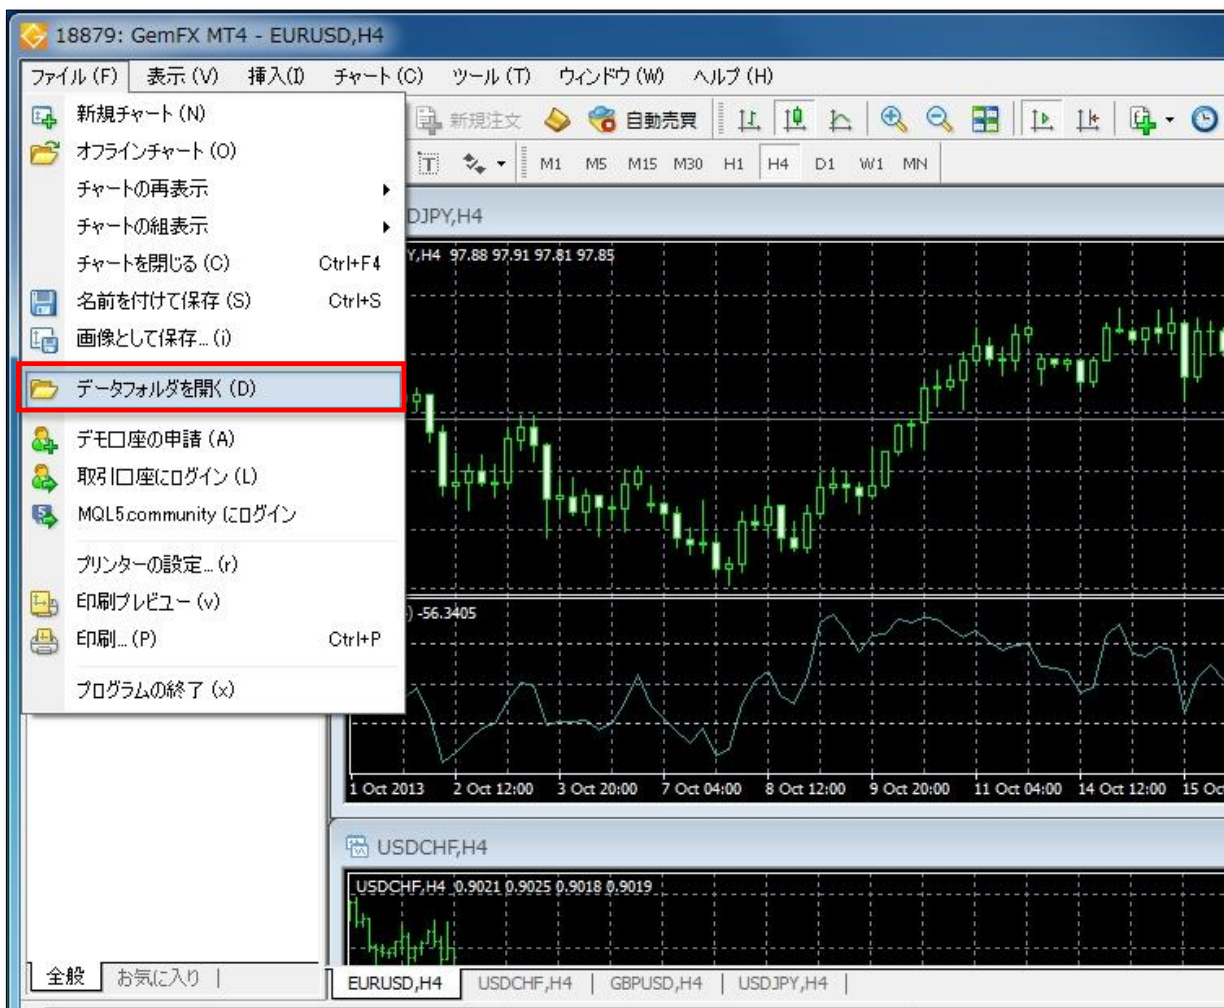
18879: GemFX MT4 - EURUSD,H4

ファイル (F) 表示 (V) 挿入(I) チャート (C) ツール (T) ウィンドウ (W) ヘルプ (H)

新規チャート (N)
オフラインチャート (O)
チャートの再表示
チャートの組表示
チャートを閉じる (C) Ctrl+F4
名前を付けて保存 (S) Ctrl+S
画像として保存... (i)
データフォルダを開く (D)
デモ口座の申請 (A)
取引口座にログイン (L)
MQL5.community にログイン
プリンターの設定... (r)
印刷プレビュー (v)
印刷... (P) Ctrl+P
プログラムの終了 (x)

新規注文 自動売買

M1 M5 M15 M30 H1 H4 D1 W1 MN

DJPY,H4

Y,H4 97.88 97.91 97.81 97.85

) -56.3405

1 Oct 2013 2 Oct 12:00 3 Oct 20:00 7 Oct 04:00 8 Oct 12:00 9 Oct 20:00 11 Oct 04:00 14 Oct 12:00 15 O

USDCHF,H4

USDCHF,H4 0.9021 0.9025 0.9018 0.9019

全般 お気に入り

EURUSD,H4 USDCHF,H4 GBPUSD,H4 USDJPY,H4